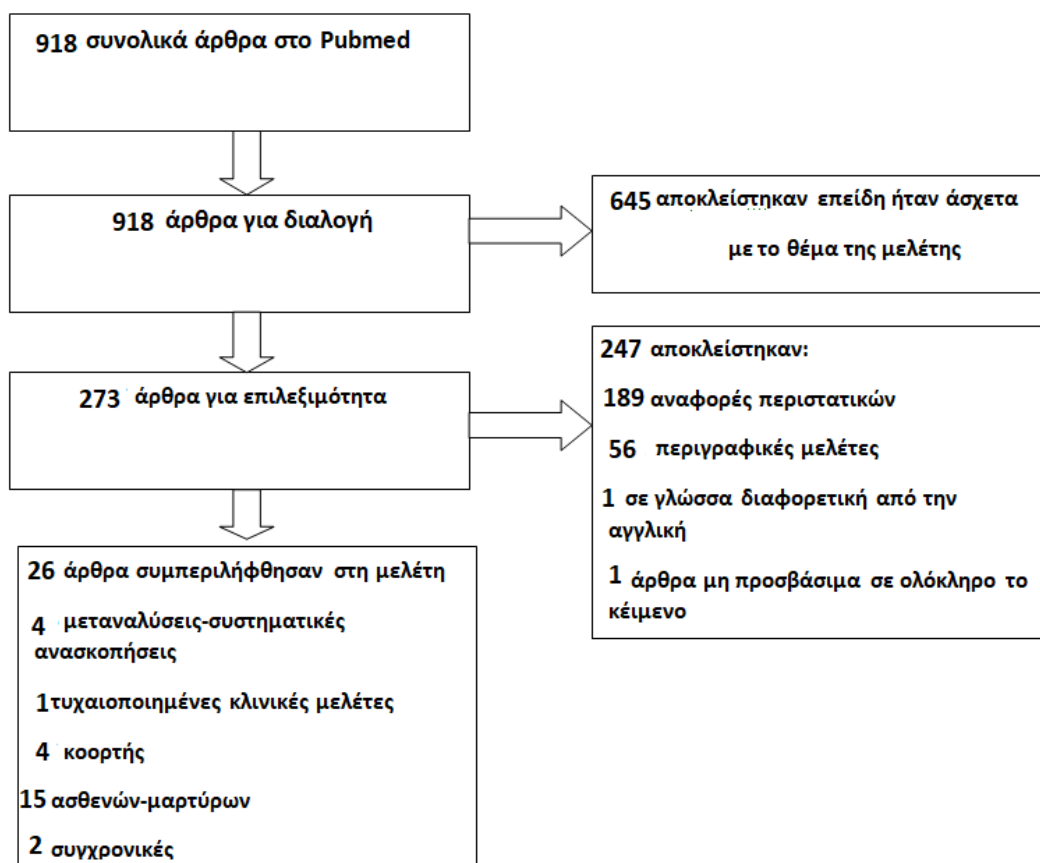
918 συνολικά άρθρα στο Pubmed

918 άρθρα για διαλογή

645 αποκλείστηκαν επειδή ήταν άσχετα με το θέμα της μελέτης

273 άρθρα για επιλεξιμότητα

247 αποκλείστηκαν:

189 αναφορές περιστατικών

56 περιγραφικές μελέτες

1 σε γλώσσα διαφορετική από την αγγλική

1 άρθρα μη προσβάσιμα σε ολόκληρο το κείμενο

26 άρθρα συμπεριλήφθησαν στη μελέτη

4 μεταναλύσεις-συστηματικές ανασκοπήσεις

1τυχαιοποιημένες κλινικές μελέτες

4 κοορτής

15 ασθενών-μαρτύρων

2 συγχρονικές